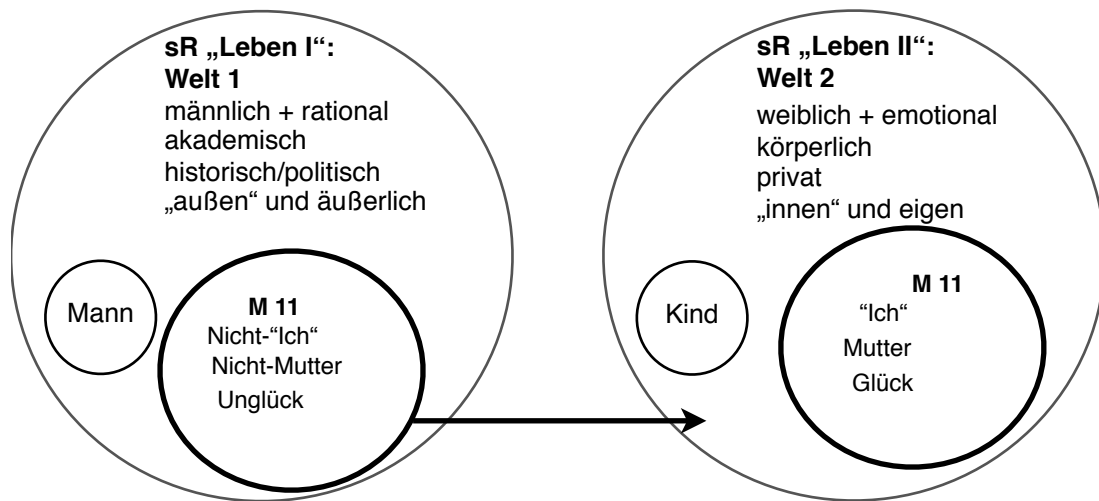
sR „Leben I“:
Welt 1
männlich + rational
akademisch
historisch/politisch
„außen“ und äußerlich

Mann

M 11
Nicht-“Ich“
Nicht-Mutter
Unglück

sR „Leben II“:
Welt 2
weiblich + emotional
körperlich
privat
„innen“ und eigen

Kind

M 11
“Ich“
Mutter
Glück